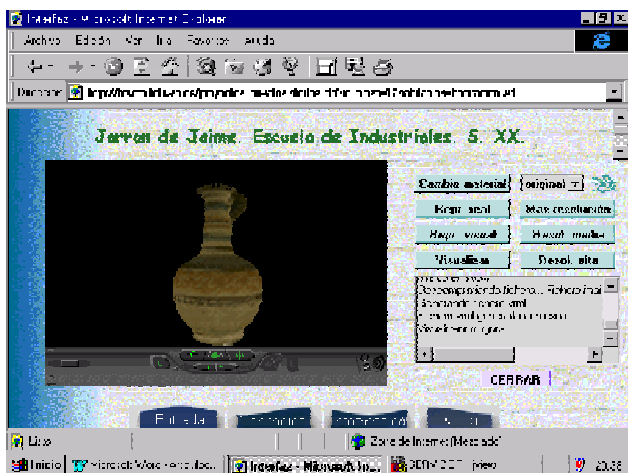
Interfaz - Microsoft Internet Explorer

Archivo Edición Ver Ir a Favoritos Ayuda

Dirección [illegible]

Jarrón de Jaime. Escuela de Industriales. S. XX.

Cambio material
original
Baja resol.
Mas resolución
Baja visual.
Resol. media
Visualizar
Resol. alta

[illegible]

CERRAR

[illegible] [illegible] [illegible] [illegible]

Listo
Zona de Internet (Mezclado)

Inicio | Microsoft Word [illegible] | Interfaz - Microsoft In... | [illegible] | 20:38